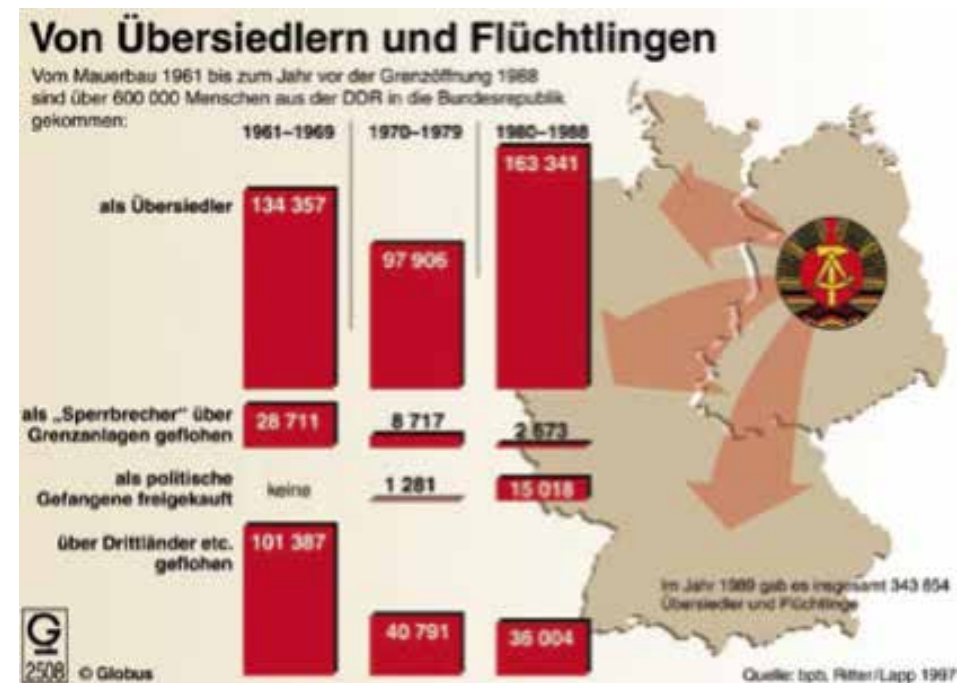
Von Übersiedlern und Flüchtlingen

Vom Mauerbau 1961 bis zum Jahr vor der Grenzöffnung 1988 sind über 600 000 Menschen aus der DDR in die Bundesrepublik gekommen:

| | 1961–1969 | 1970–1979 | 1980–1988 |
|---|---|---|---|
| als Übersiedler | 134 357 | 97 906 | 163 341 |
| als „Sperrbrecher" über Grenzanlagen geflohen | 28 711 | 8 717 | 2 573 |
| als politische Gefangene freigekauft | keine | 1 281 | 15 018 |
| über Drittländer etc. geflohen | 101 387 | 40 791 | 36 004 |

Im Jahr 1989 gab es insgesamt 343 854 Übersiedler und Flüchtlinge

G 2508 © Globus

Quelle: bpb, Ritter/Lapp 1997